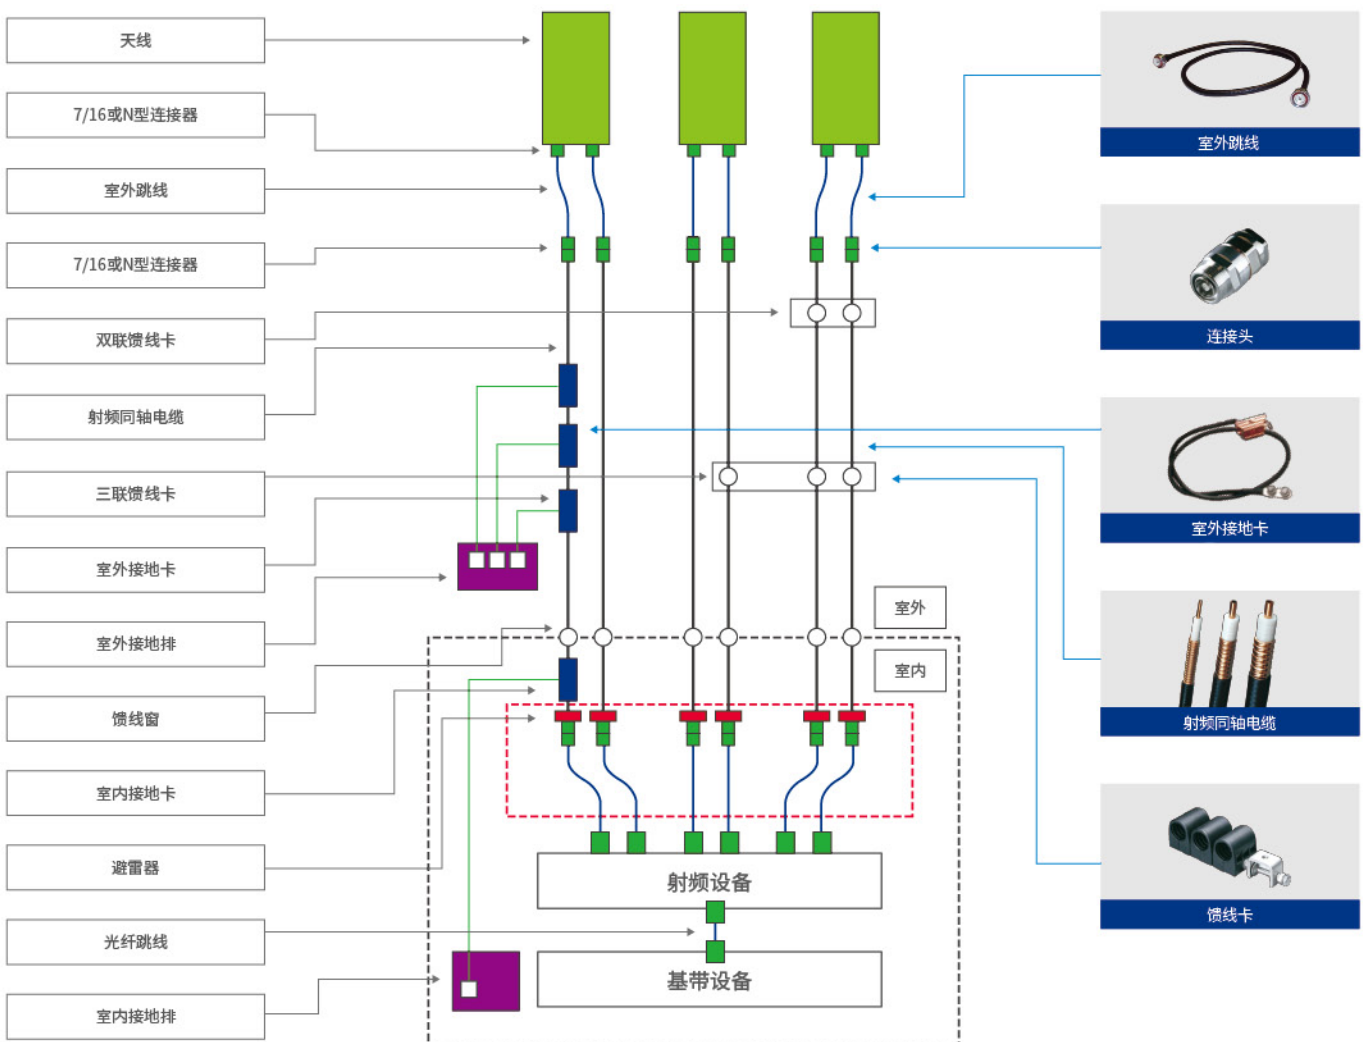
天线

7/16或N型连接器

室外跳线

7/16或N型连接器

双联馈线卡

射频同轴电缆

三联馈线卡

室外接地卡

室外接地排

馈线窗

室内接地卡

避雷器

光纤跳线

室内接地排

室外

室内

射频设备

基带设备

室外跳线

连接头

室外接地卡

射频同轴电缆

馈线卡